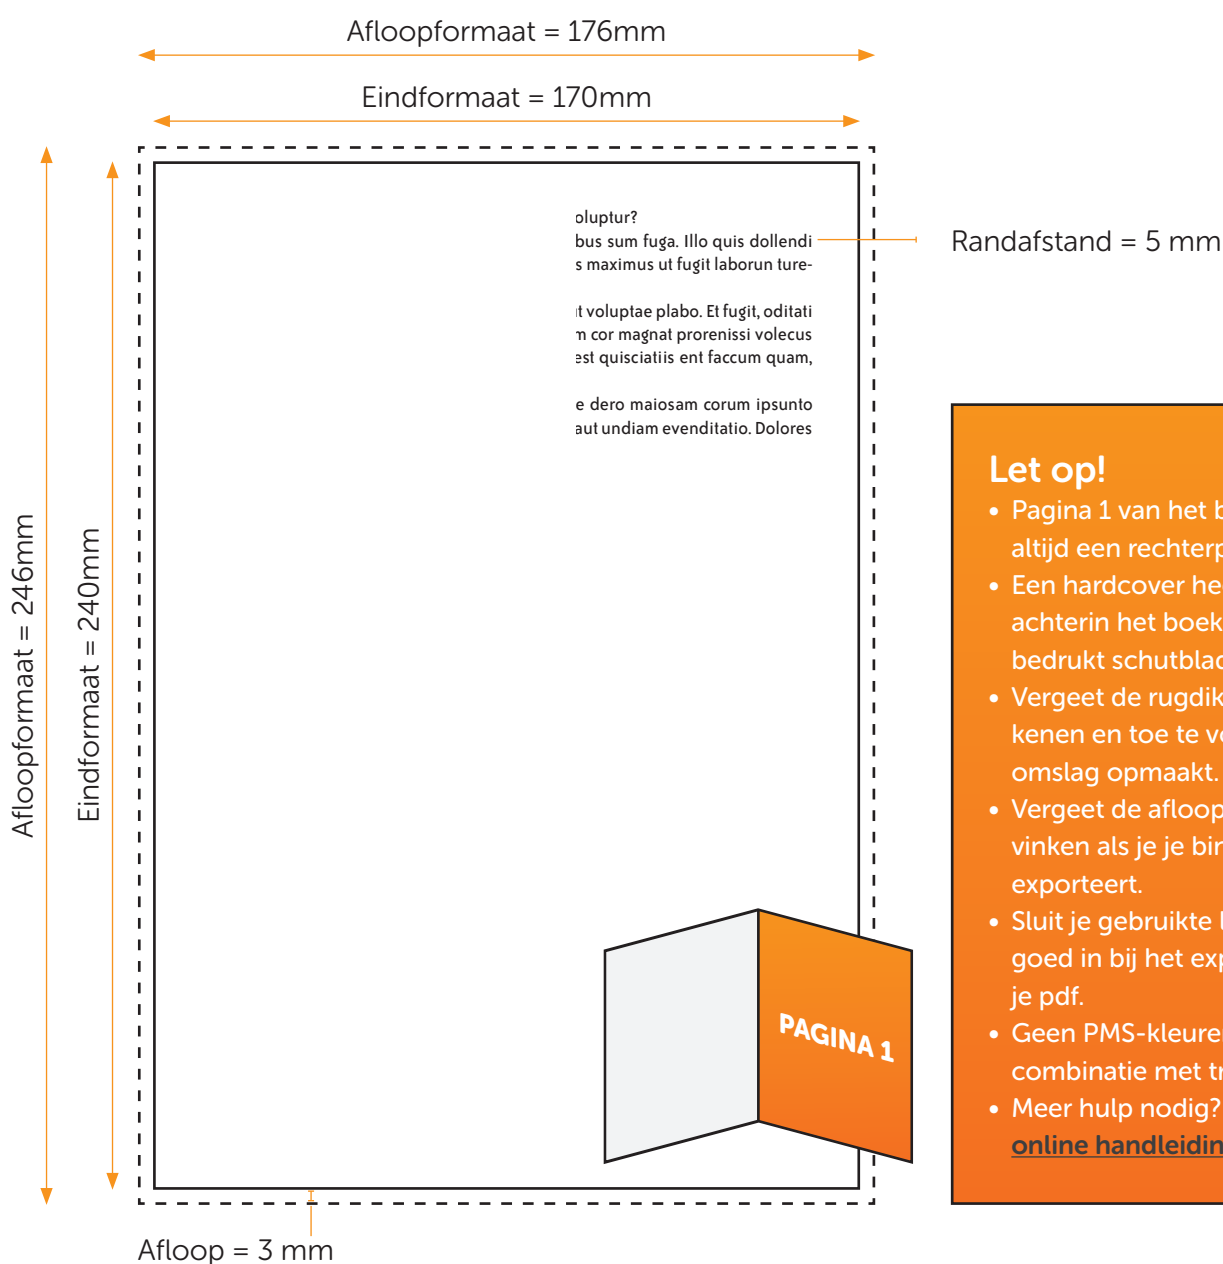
Afloopformaat = 176mm

Eindformaat = 170mm

Afloopformaat = 246mm

Eindformaat = 240mm

oluptur?
bus sum fuga. Illo quis dollendi
s maximus ut fugit laborun ture-

ıt voluptae plabo. Et fugit, oditati
n cor magnat prorenissi volecus
est quisciatiis ent faccum quam,

e dero maiosam corum ipsunto
aut undiam evenditatio. Dolores

Randafstand = 5 mm

Let op!
• Pagina 1 van het b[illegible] altijd een rechterp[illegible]
• Een hardcover he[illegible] achterin het boek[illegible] bedrukt schutblad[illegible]
• Vergeet de rugdik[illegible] kenen en toe te v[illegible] omslag opmaakt.
• Vergeet de afloop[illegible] vinken als je je bi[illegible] exporteert.
• Sluit je gebruikte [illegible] goed in bij het exp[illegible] je pdf.
• Geen PMS-kleure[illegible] combinatie met tr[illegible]
• Meer hulp nodig? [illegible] online handleidin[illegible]

PAGINA 1

Afloop = 3 mm